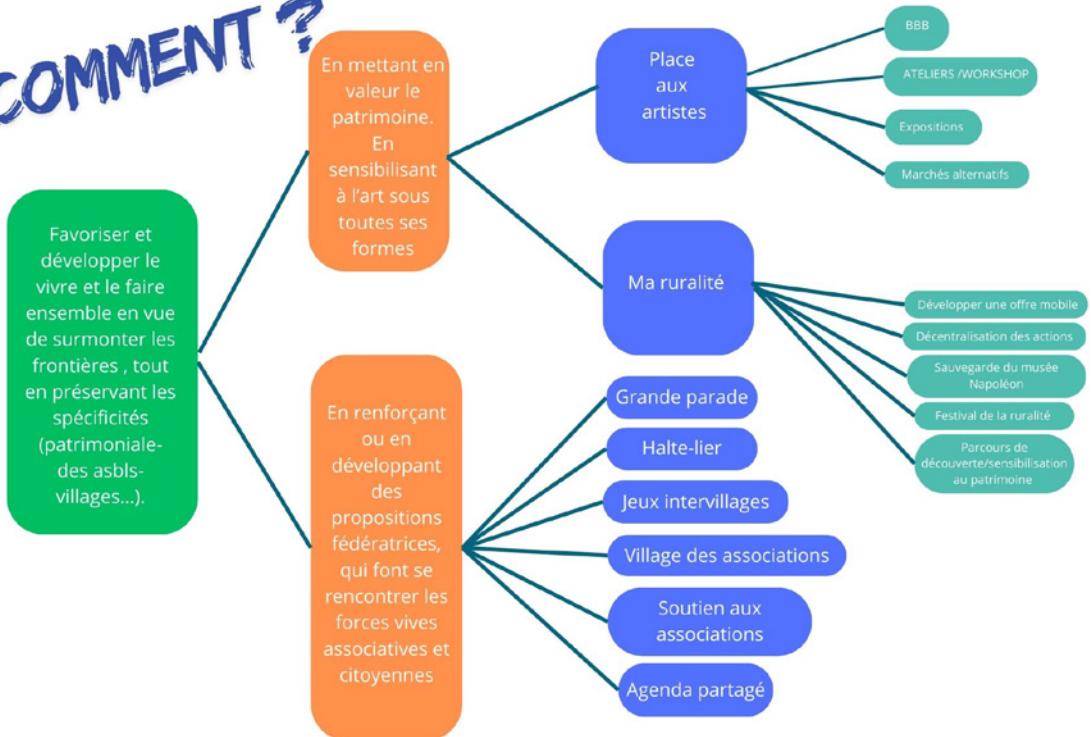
COMMENT ?

Favoriser et développer le vivre et le faire ensemble en vue de surmonter les frontières , tout en préservant les spécificités (patrimoniale- des asbls- villages...).

En mettant en valeur le patrimoine. En sensibilisant à l'art sous toutes ses formes

Place aux artistes

BBB

ATELIERS /WORKSHOP

Expositions

Marchés alternatifs

Ma ruralité

Développer une offre mobile

Décentralisation des actions

Sauvegarde du musée Napoléon

Festival de la ruralité

Parcours de découverte/sensibilisation au patrimoine

En renforçant ou en développant des propositions fédératrices, qui font se rencontrer les forces vives associatives et citoyennes

Grande parade

Halte-lier

Jeux intervillages

Village des associations

Soutien aux associations

Agenda partagé